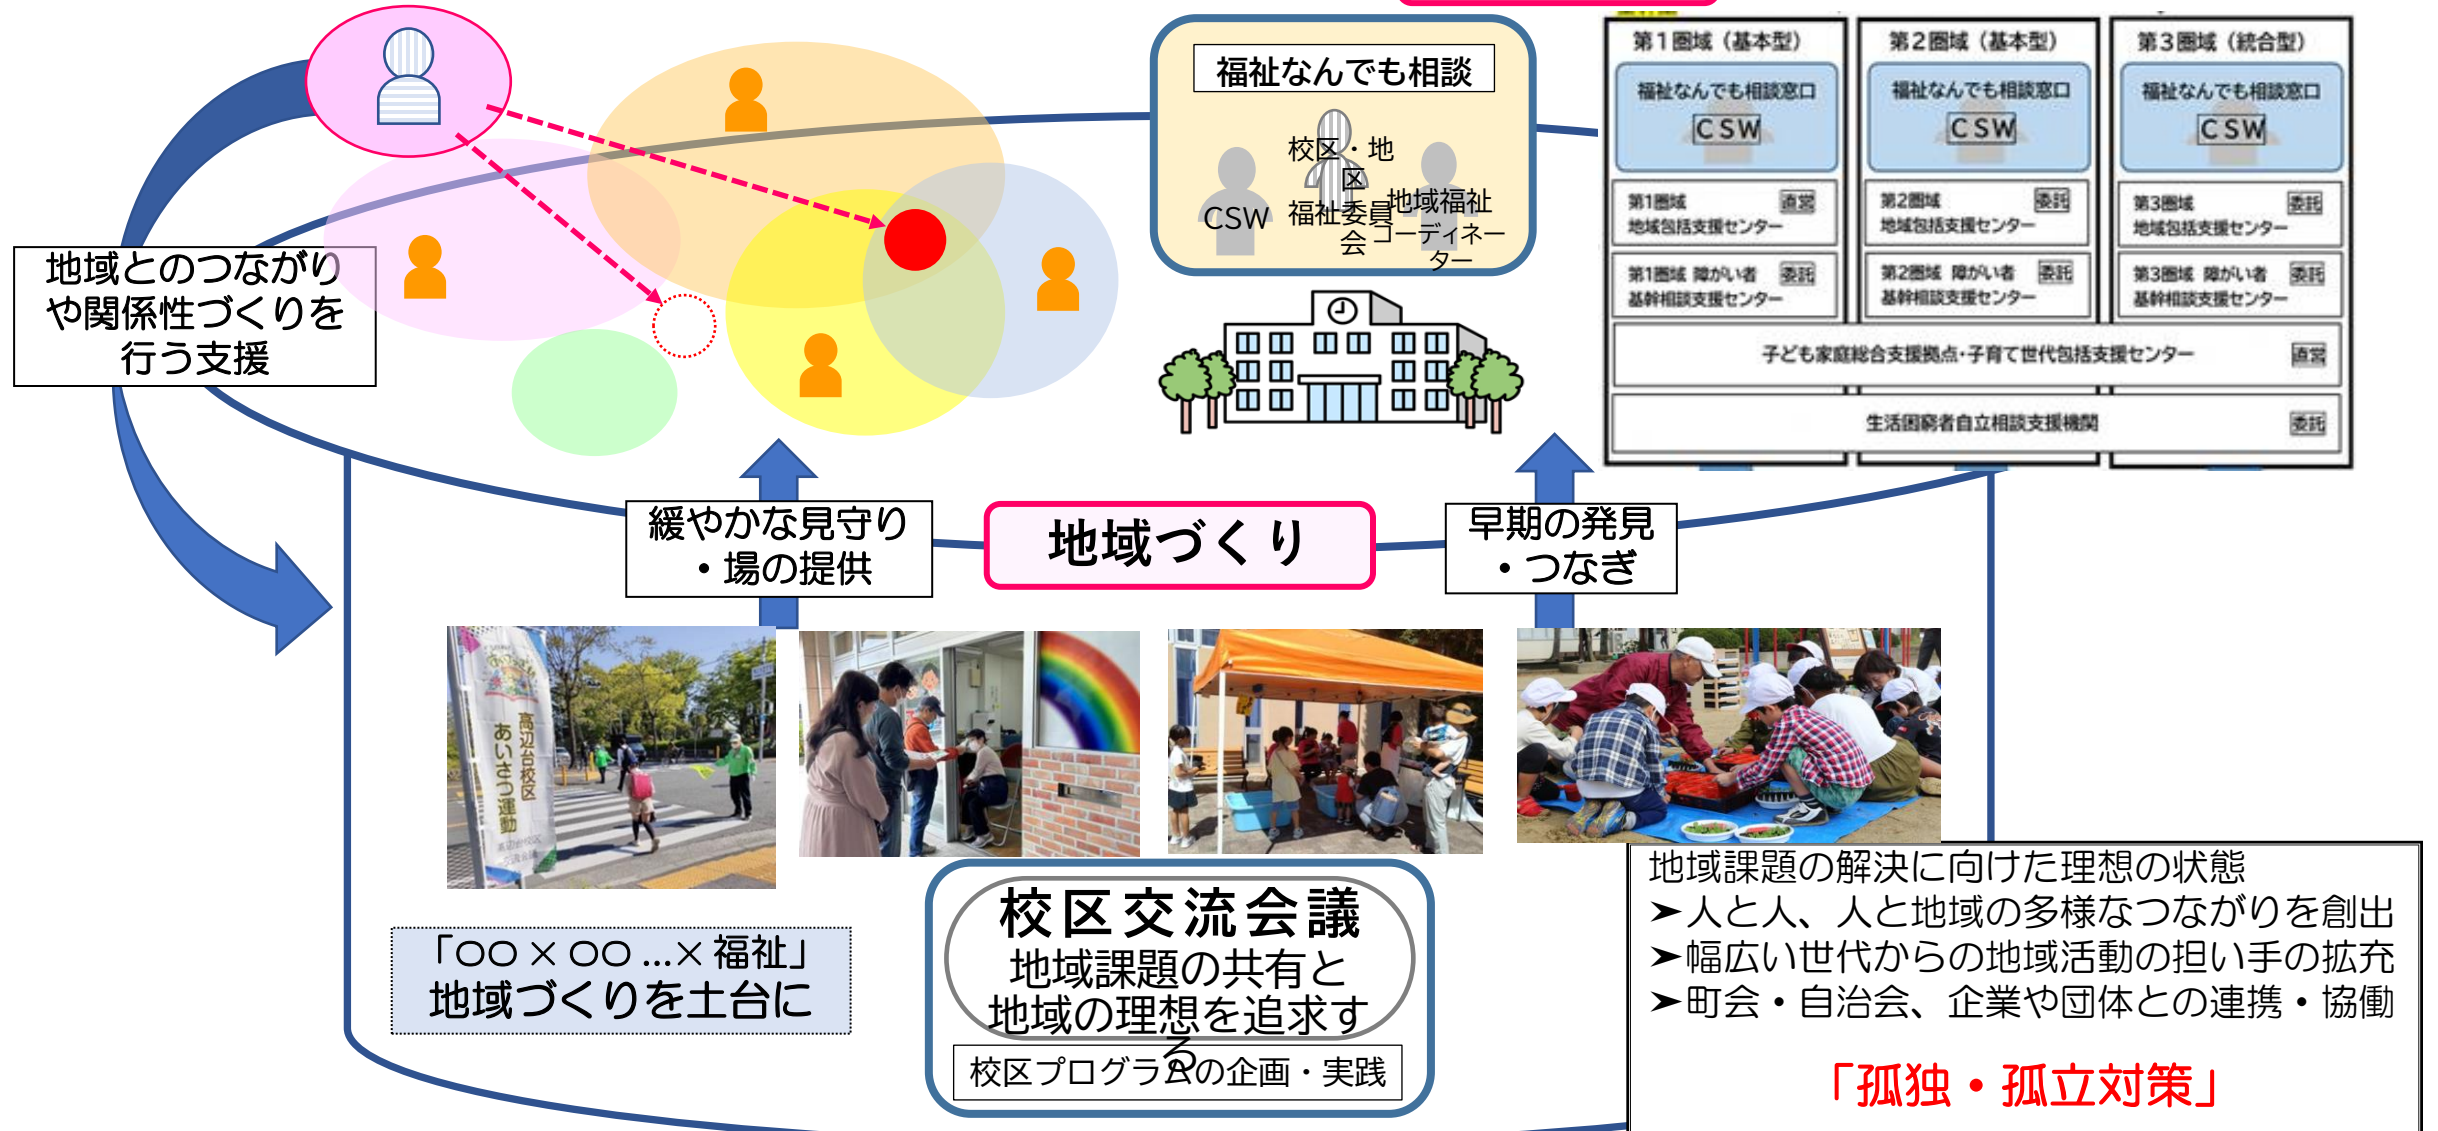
地域とのつながりや関係性づくりを行う支援

福祉なんでも相談

CSW

校区・地区福祉委員会

地域福祉コーディネーター

第１圏域（基本型）

福祉なんでも相談窓口

CSW

第１圏域 地域包括支援センター 直営

第１圏域 障がい者基幹相談支援センター 委託

第２圏域（基本型）

福祉なんでも相談窓口

CSW

第２圏域 地域包括支援センター 委託

第２圏域 障がい者基幹相談支援センター 委託

第３圏域（統合型）

福祉なんでも相談窓口

CSW

第３圏域 地域包括支援センター 委託

第３圏域 障がい者基幹相談支援センター 委託

子ども家庭総合支援拠点・子育て世代包括支援センター 直営

生活困窮者自立相談支援機関 委託

緩やかな見守り・場の提供

地域づくり

早期の発見・つなぎ

高辺台校区 あいさつ運動

「〇〇×〇〇…×福祉」地域づくりを土台に

校区交流会議

地域課題の共有と地域の理想を追求する

校区プログラムの企画・実践

地域課題の解決に向けた理想の状態
➤人と人、人と地域の多様なつながりを創出
➤幅広い世代からの地域活動の担い手の拡充
➤町会・自治会、企業や団体との連携・協働

「孤独・孤立対策」